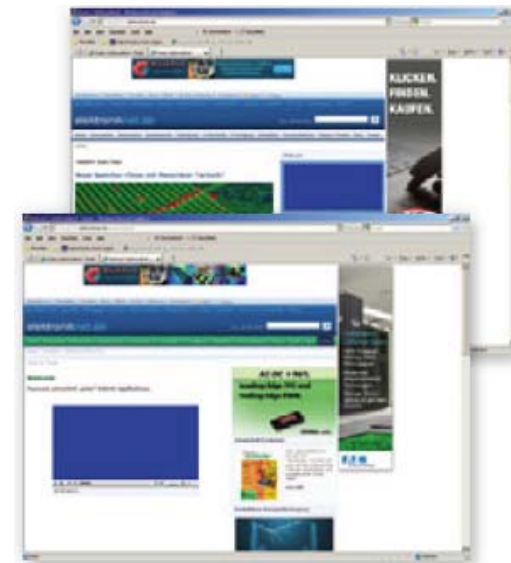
KLICKEN.
FINDEN.
KAUFEN.

elektroniknet.de

Neuer Speicher-Chips mit Memristor-Technik?

elektroniknet.de

Panasonic präsentiert "aktiv" Kabinett-Applikationen

AC-DC 1 Watt
leading-Edge TVS and
trailing-Edge PWM